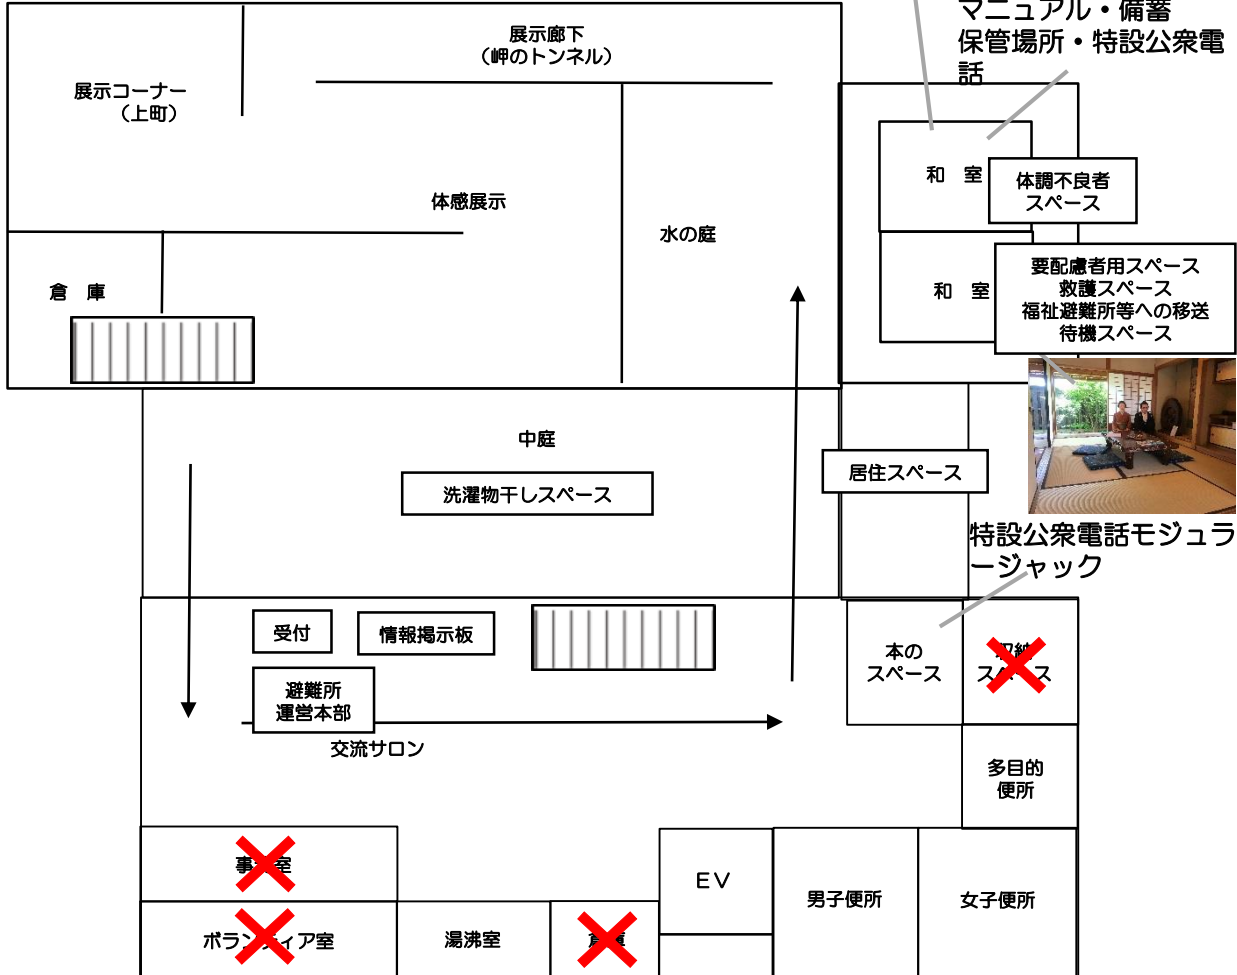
マニュアル・備蓄保管場所・特設公衆電話

展示廊下
（岬のトンネル）

展示コーナー
（上町）

体感展示

水の庭

倉　庫

和　室

体調不良者スペース

和　室

要配慮者用スペース
救護スペース
福祉避難所等への移送待機スペース

中庭

洗濯物干しスペース

居住スペース

特設公衆電話モジュラージャック

受付

情報掲示板

避難所
運営本部

交流サロン

本の
スペース

収納
スペース

多目的
便所

事務室

ボランティア室

湯沸室

倉庫

EV

男子便所

女子便所